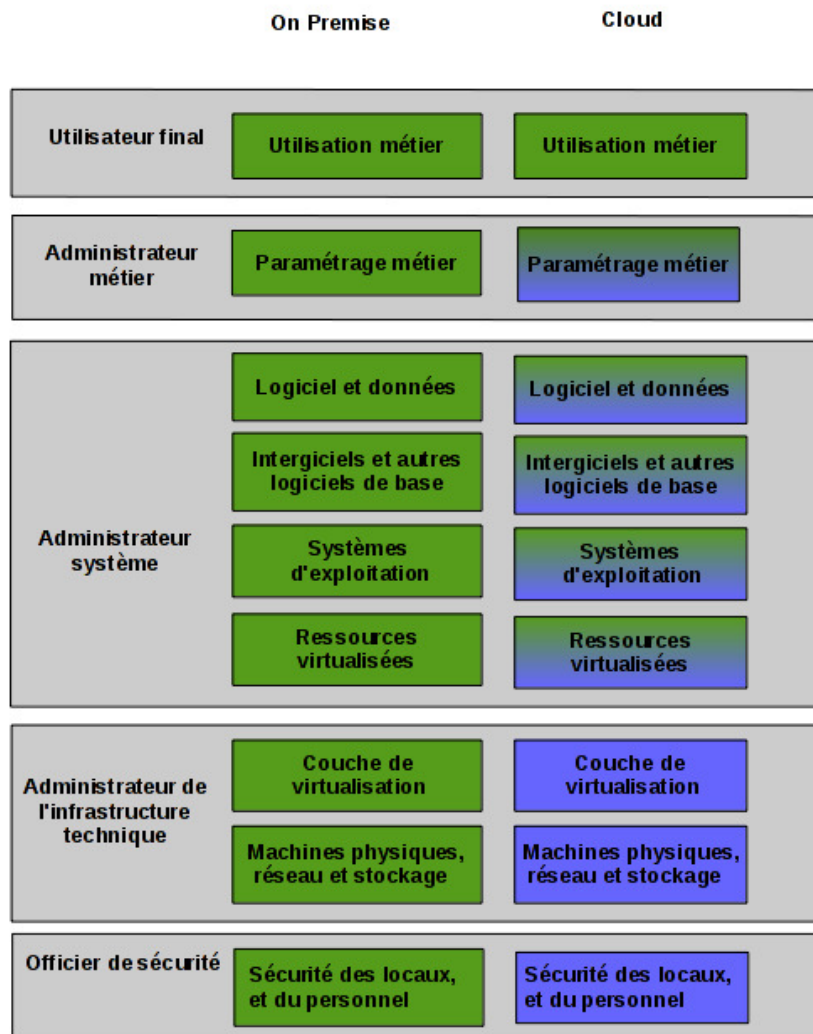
On Premise

Cloud

Utilisateur final

Utilisation métier

Utilisation métier

Administrateur métier

Paramétrage métier

Paramétrage métier

Administrateur système

Logiciel et données

Logiciel et données

Intergiciels et autres logiciels de base

Intergiciels et autres logiciels de base

Systèmes d'exploitation

Systèmes d'exploitation

Ressources virtualisées

Ressources virtualisées

Administrateur de l'infrastructure technique

Couche de virtualisation

Couche de virtualisation

Machines physiques, réseau et stockage

Machines physiques, réseau et stockage

Officier de sécurité

Sécurité des locaux, et du personnel

Sécurité des locaux, et du personnel